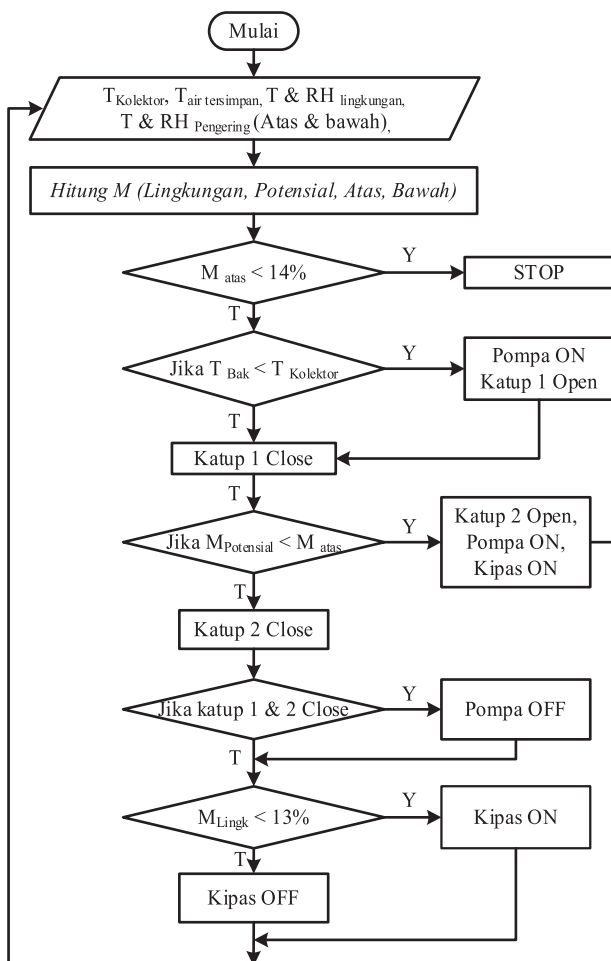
Mulai

$T_{Kolektor}$, $T_{air\ tersimpan}$, T & RH $_{lingkungan}$, T & RH $_{Pengering}$ (Atas & bawah),

Hitung M (Lingkungan, Potensial, Atas, Bawah)

$M_{atas} < 14\%$

Y

STOP

T

Jika $T_{Bak} < T_{Kolektor}$

Y

Pompa ON
Katup 1 Open

T

Katup 1 Close

T

Jika $M_{Potensial} < M_{atas}$

Y

Katup 2 Open,
Pompa ON,
Kipas ON

T

Katup 2 Close

Jika katup 1 & 2 Close

Y

Pompa OFF

T

$M_{Lingk} < 13\%$

Y

Kipas ON

T

Kipas OFF